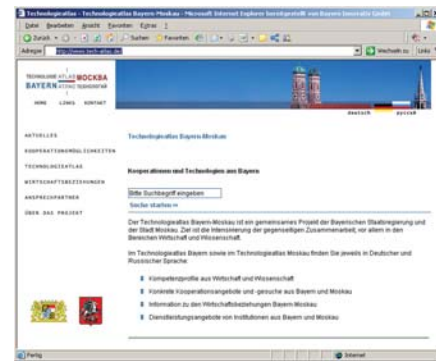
Technologieatlas - Technologieatlas Bayern-Moskau - Microsoft Internet Explorer bereitgestellt von Bayern Innovativ GmbH

Datei Bearbeiten Ansicht Favoriten Extras ?

Zurück Suchen Favoriten

Adresse http://www.tech-atlas.de

Wechseln zu Links

TECHNOLOGIE ATLAS МОСКВА BAYERN ATЛAC ТЕХНОЛОГИЙ

HOME LINKS KONTAKT

deutsch русский

AKTUELLES

KOOPERATIONSMÖGLICHKEITEN

TECHNOLOGIEATLAS

WIRTSCHAFTSBEZIEHUNGEN

ANSPRECHPARTNER

ÜBER DAS PROJEKT

Technologieatlas Bayern-Moskau

Kooperationen und Technologien aus Bayern

Bitte Suchbegriff eingeben

Suche starten »

Der Technologieatlas Bayern-Moskau ist ein gemeinsames Projekt der Bayerischen Staatsregierung und der Stadt Moskau. Ziel ist die Intensivierung der gegenseitigen Zusammenarbeit, vor allem in den Bereichen Wirtschaft und Wissenschaft.

Im Technologieatlas Bayern sowie im Technologieatlas Moskau finden Sie jeweils in Deutscher und Russischer Sprache

Kompetenzprofile aus Wirtschaft und Wissenschaft

Konkrete Kooperationsangebote und -gesuche aus Bayern und Moskau

Information zu den Wirtschaftsbeziehungen Bayern Moskau

Dienstleistungsangebote von Institutionen aus Bayern und Moskau

Fertig

Internet